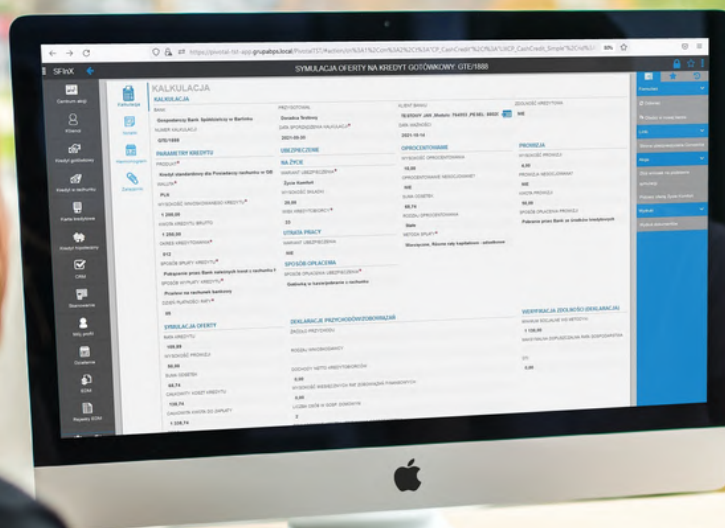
https://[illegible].grupabps.local/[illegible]

SFInX

SYMULACJA OFERTY NA KREDYT GOTÓWKOWY: GTE/1888

Centrum akcji
Klienci
Kredyt gotówkowy
Kredyt w rachunku
Karta kredytowa
Kredyt hipoteczny
CRM
Harmonogram
Moj profil
Ustawienia
EOM
Raporty EOM

Kalkulacja
Notatki
Harmonogram
Załączniki

KALKULACJA

KALKULACJA

Bank
Gospodarczy Bank Spółdzielczy w Barlinku
NUMER KALKULACJI
GTE/1888

PRZYGOTOWAŁ
Dorota Testowy
DATA SPORZĄDZENIA KALKULACJI
2021-09-30

KLIENT BANKU
TESTOWY JAN (Modyfik: 764933_PESEL: 8003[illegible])
DATA WAŻNOŚCI
2021-10-14

ZDOLNOŚĆ KREDYTOWA
NIE

PARAMETRY KREDYTU
PRODUKT
Kredyt standardowy dla Posiadaczy rachunku w GB
WALUTA
PLN
WYSOKOŚĆ WNIOSKOWANEGO KREDYTU
1 200,00
KWOTA KREDYTU BRUTTO
1 200,00
OKRES KREDYTOWANIA
012
SPOSÓB SPŁATY KREDYTU
Pobieranie przez Bank należnych kwot z rachunku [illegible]
SPOSÓB WYPŁATY KREDYTU
Przelew na rachunek bankowy
DZIEŃ PŁATNOŚCI RATY
05

UBEZPIECZENIE
NA ŻYCIE
WARIANT UBEZPIECZENIA
Życie Gwarant
WYSOKOŚĆ SKŁADKI
20,00
MIES. KREDYTOWYCH
23

UTRATA PRACY
WARIANT UBEZPIECZENIA
NIE

SPOSÓB OPŁACENIA
SPOSÓB OPŁACENIA UBEZPIECZENIA
Gotówką w kasie/przelew z rachunku

OPROCENTOWANIE
WYSOKOŚĆ OPROCENTOWANIA
10,00
OPROCENTOWANIE NIEKOLIZYJNE
NIE
SUMA ODSETEK
68,74
RODZAJ OPROCENTOWANIA
Stałe
METODA SPŁATY
Wszystkie. Równe raty kapitałowo - odsetkowe

PROWIZJA
WYSOKOŚĆ PROWIZJI
0,00
PROWIZJA NIEDOZWOLONA
NIE
KWOTA PROWIZJI
50,00
SPOSÓB OPŁACENIA PROWIZJI
Pobranie przez Bank ze środków kredytowych

SYMULACJA OFERTY
RATA KREDYTU
109,08
WYSOKOŚĆ PROWIZJI
50,00
SUMA ODSETEK
68,74
CAŁKOWITY KOSZT KREDYTU
138,74
CAŁKOWITA KWOTA DO ZAPŁATY
1 338,74

DEKLARACJE PRZYCHODÓW/ZOBOWIĄZAŃ
ŹRÓDŁO PRZYCHODU
RODZAJ WYNAGRODZENIA
DOCHODY NETTO KREDYTOBIORCÓW
0,00
WYSOKOŚĆ MIESIĘCZNYCH RAT ZOBOWIĄZAŃ FINANSOWYCH
0,00
LICZBA OSÓB W GOSP. DOMOWYM
0

WERYFIKACJA ZDOLNOŚCI (DEKLARACJA)
KWOTA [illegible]
1 150,00
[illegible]
0,00

Formularz
Kalendarz
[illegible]
Link
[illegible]
Akcje
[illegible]
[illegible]
Wydruki
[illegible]